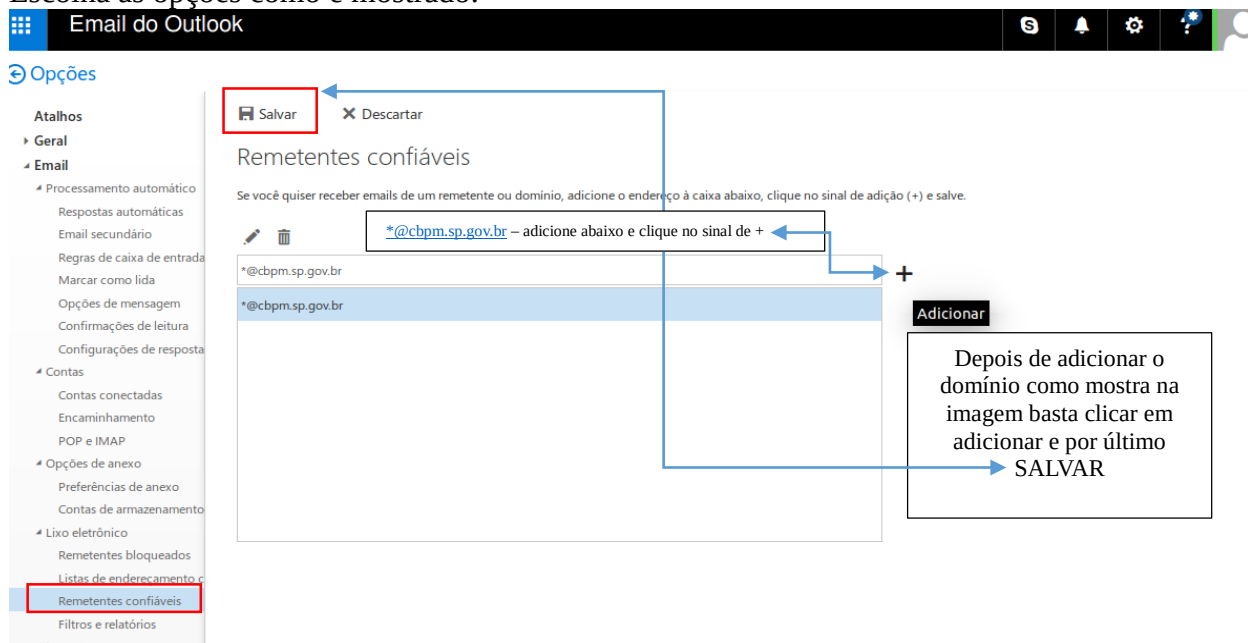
Email do Outlook

Opções

Atalhos
Geral
Email
Processamento automático
Respostas automáticas
Email secundário
Regras de caixa de entrada
Marcar como lida
Opções de mensagem
Confirmações de leitura
Configurações de resposta
Contas
Contas conectadas
Encaminhamento
POP e IMAP
Opções de anexo
Preferências de anexo
Contas de armazenamento
Lixo eletrônico
Remetentes bloqueados
Listas de endereçamento c
Remetentes confiáveis
Filtros e relatórios

Salvar
Descartar

Remetentes confiáveis

Se você quiser receber emails de um remetente ou domínio, adicione o endereço à caixa abaixo, clique no sinal de adição (+) e salve.

*@cbpm.sp.gov.br – adicione abaixo e clique no sinal de +

*@cbpm.sp.gov.br
+
Adicionar

*@cbpm.sp.gov.br

Depois de adicionar o domínio como mostra na imagem basta clicar em adicionar e por último SALVAR